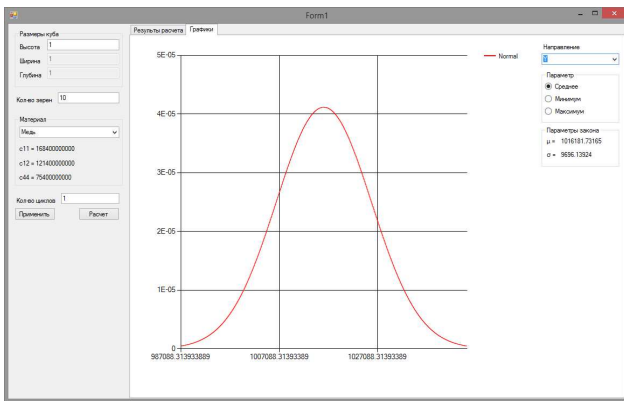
Form1

Размеры куба
Высота 1
Ширина 1
Глубина 1

Кол-во зерен 10

Материал
Медь
c11 = 168400000000
c12 = 121400000000
c44 = 75400000000

Кол-во циклов 1
Применить
Расчет

Результаты расчета
Графики

5E-05
4E-05
3E-05
2E-05
1E-05
0
987088.313933889
1007088.31393389
1027088.31393389

Normal

Направление
0

Параметр
Среднее
Минимум
Максимум

Параметры закона
μ = 1016181.73165
σ = 9696.13924